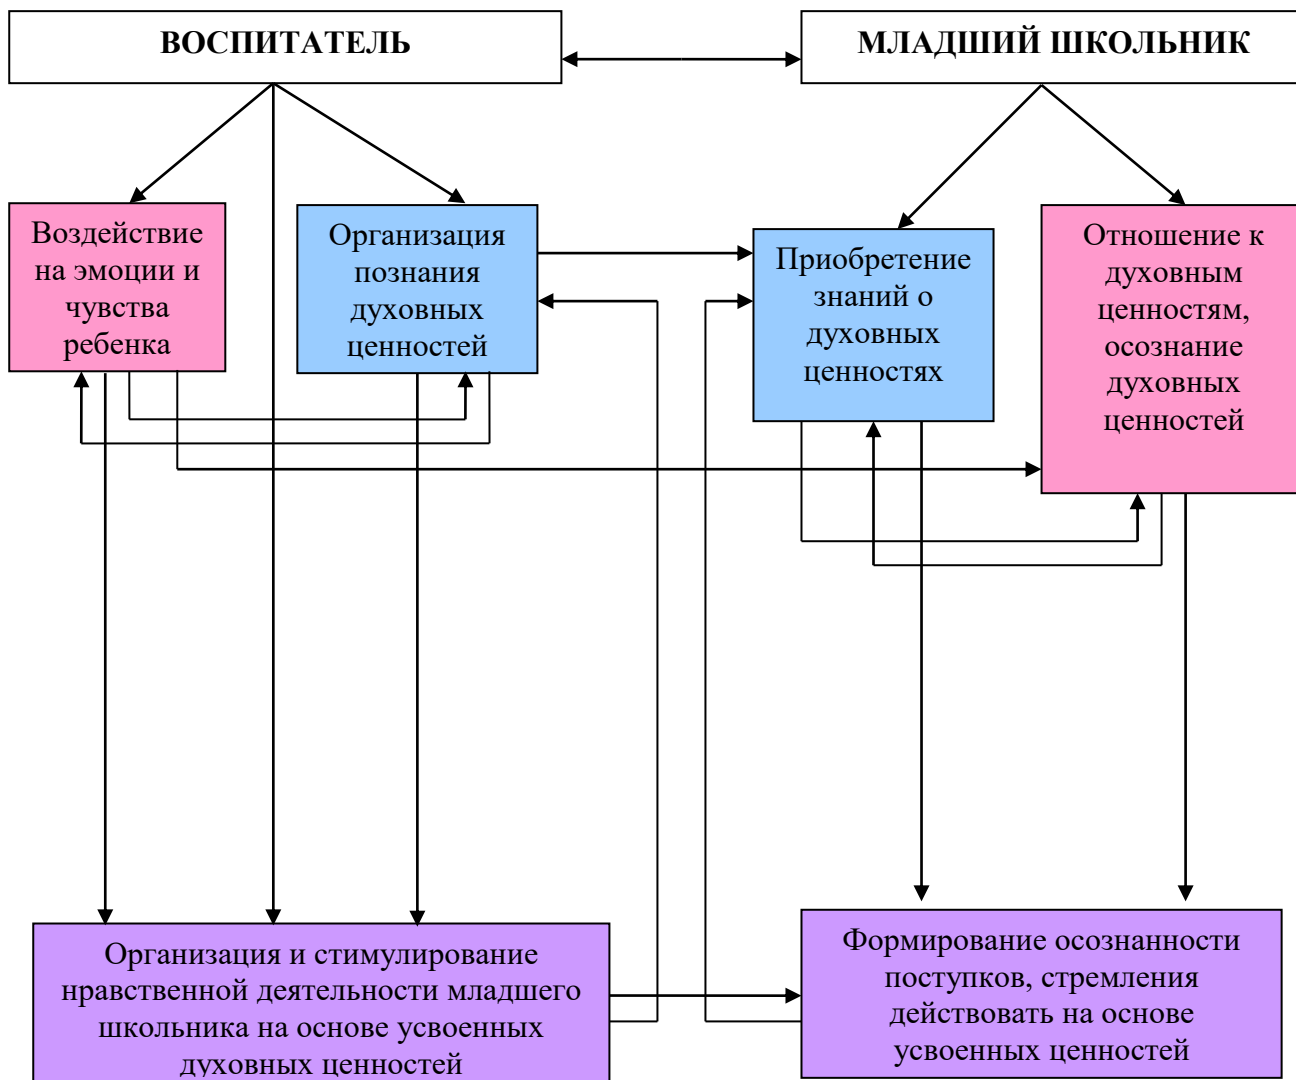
ВОСПИТАТЕЛЬ

МЛАДШИЙ ШКОЛЬНИК

Воздействие на эмоции и чувства ребенка

Организация познания духовных ценностей

Приобретение знаний о духовных ценностях

Отношение к духовным ценностям, осознание духовных ценностей

Организация и стимулирование нравственной деятельности младшего школьника на основе усвоенных духовных ценностей

Формирование осознанности поступков, стремления действовать на основе усвоенных ценностей